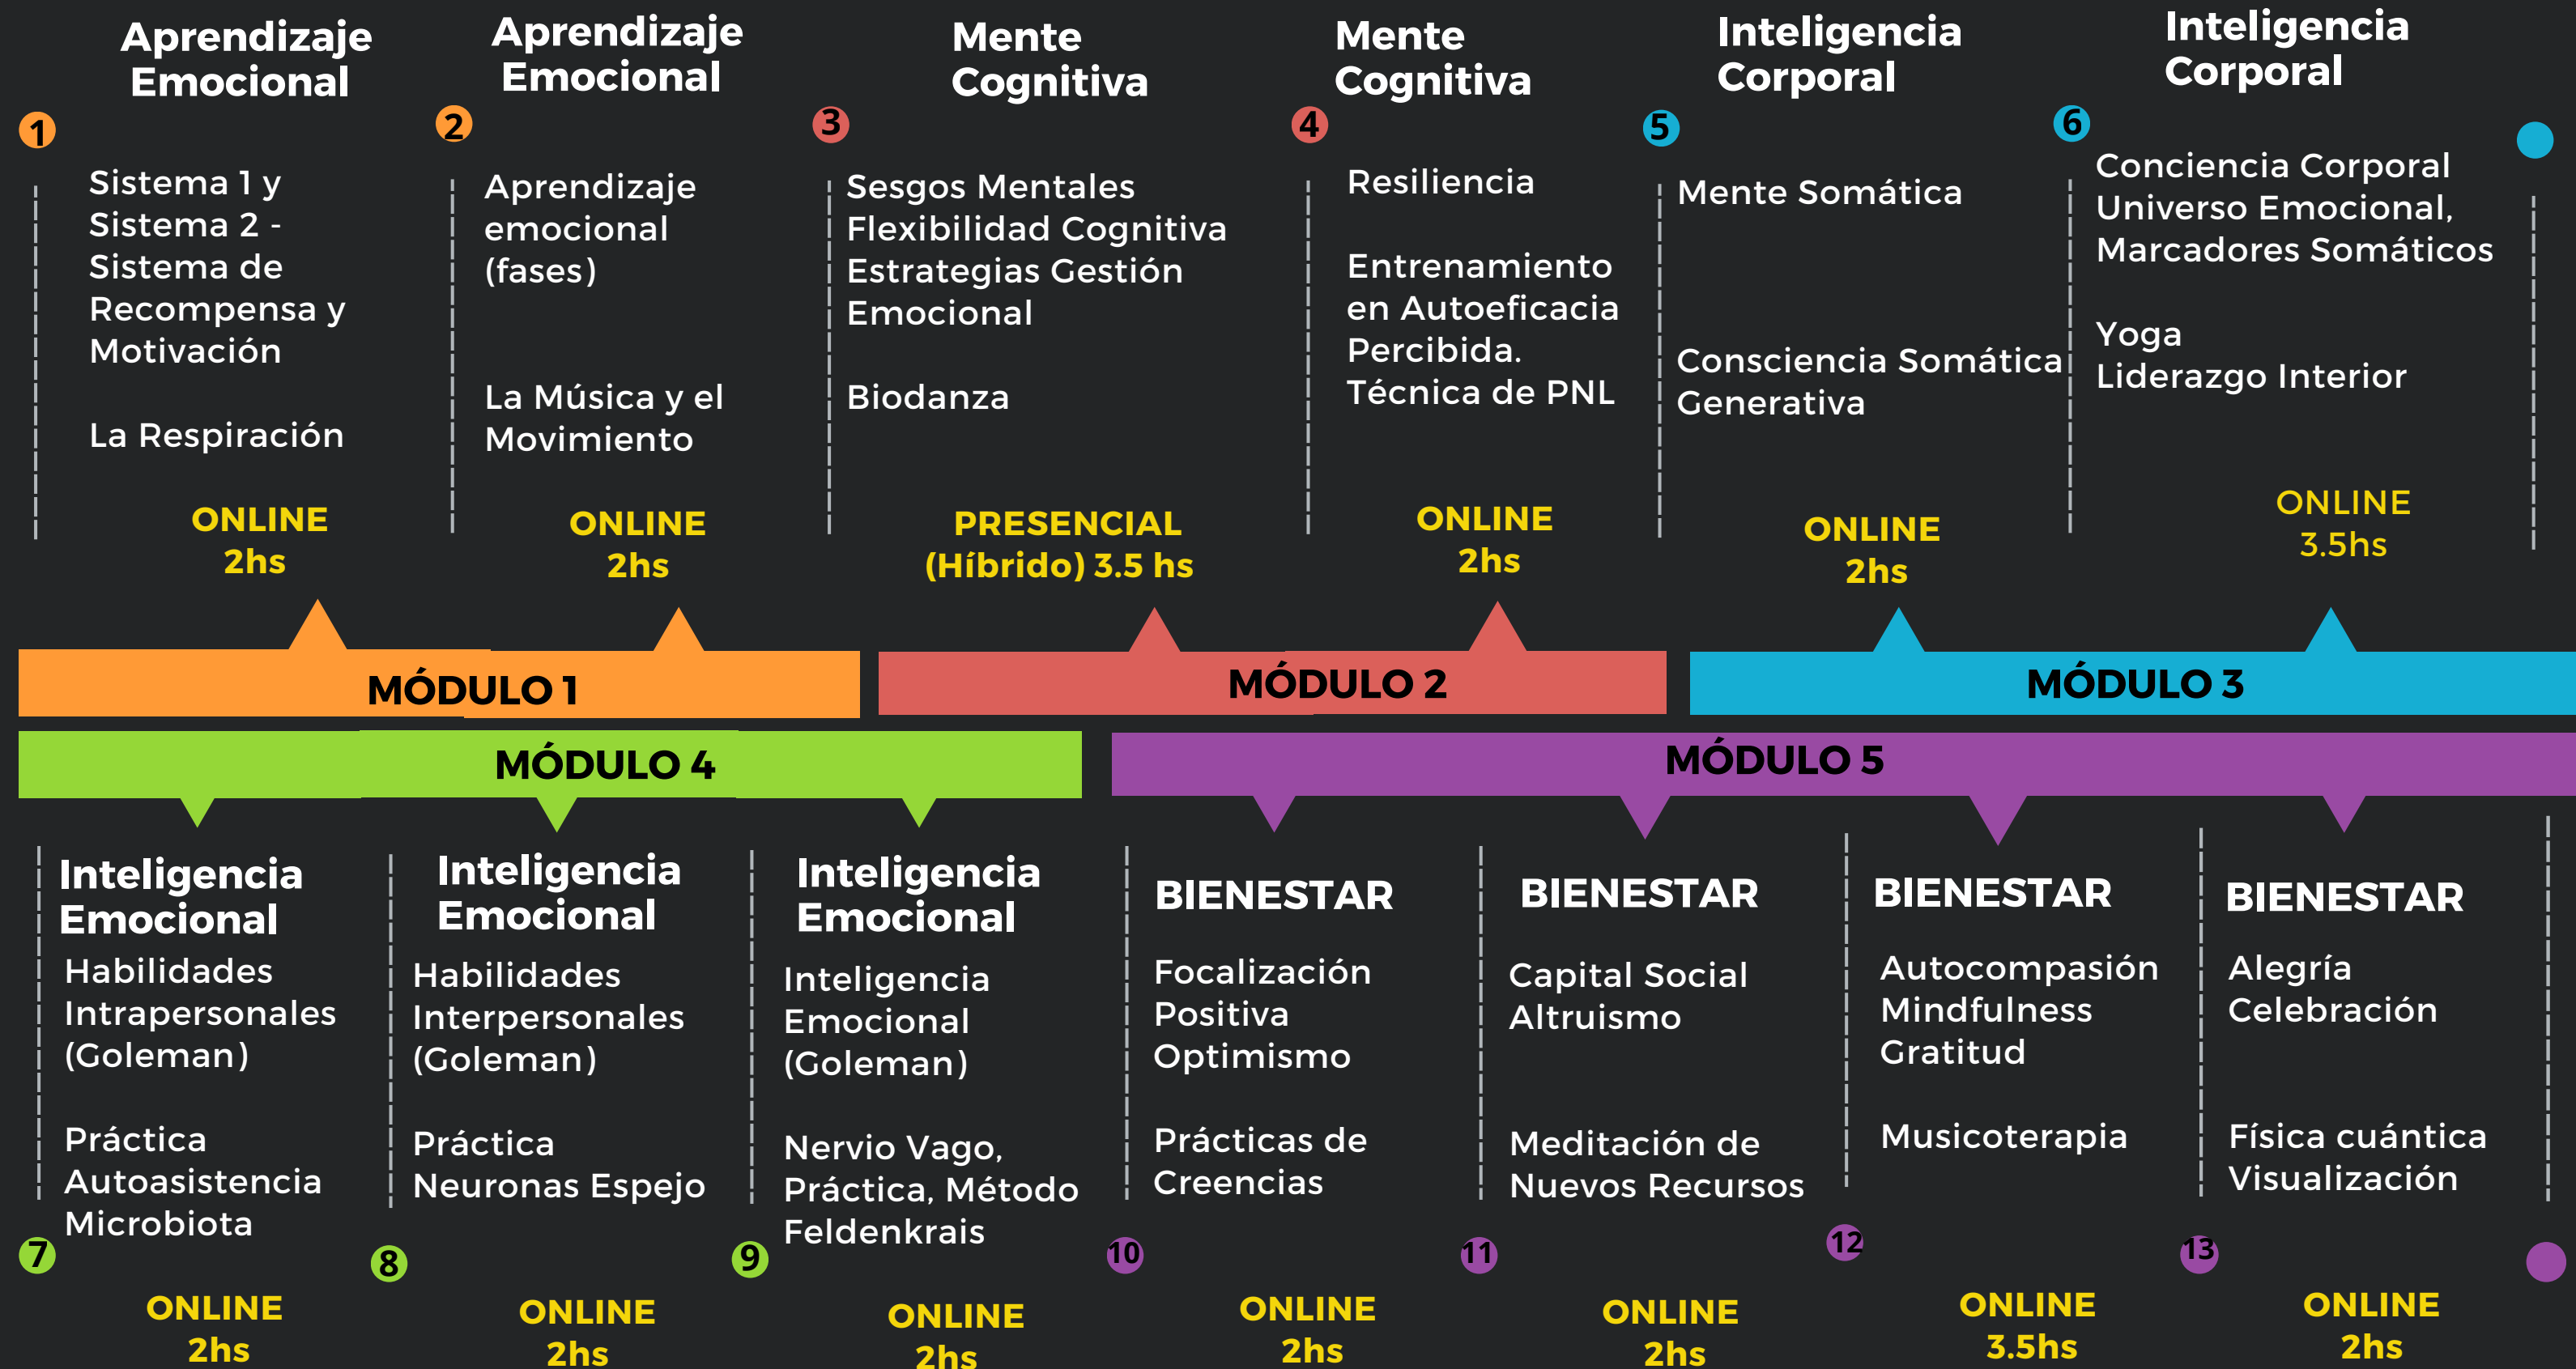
Aprendizaje Emocional

1

Sistema 1 y Sistema 2 - Sistema de Recompensa y Motivación

La Respiración

ONLINE
2hs

Aprendizaje Emocional

2

Aprendizaje emocional (fases)

La Música y el Movimiento

ONLINE
2hs

Mente Cognitiva

3

Sesgos Mentales
Flexibilidad Cognitiva
Estrategias Gestión Emocional

Biodanza

PRESENCIAL
(Híbrido) 3.5 hs

Mente Cognitiva

4

Resiliencia

Entrenamiento en Autoeficacia Percibida.
Técnica de PNL

ONLINE
2hs

Inteligencia Corporal

5

Mente Somática

Consciencia Somática Generativa

ONLINE
2hs

Inteligencia Corporal

6

Conciencia Corporal
Universo Emocional,
Marcadores Somáticos

Yoga
Liderazgo Interior

ONLINE
3.5hs

MÓDULO 1

MÓDULO 2

MÓDULO 3

MÓDULO 4

MÓDULO 5

Inteligencia Emocional
Habilidades Intrapersonales (Goleman)

Práctica Autoasistencia Microbiota

7

ONLINE
2hs

Inteligencia Emocional
Habilidades Interpersonales (Goleman)

Práctica Neuronas Espejo

8

ONLINE
2hs

Inteligencia Emocional
Inteligencia Emocional (Goleman)

Nervio Vago, Práctica, Método Feldenkrais

9

ONLINE
2hs

BIENESTAR
Focalización Positiva
Optimismo

Prácticas de Creencias

10

ONLINE
2hs

BIENESTAR
Capital Social
Altruismo

Meditación de Nuevos Recursos

11

ONLINE
2hs

BIENESTAR
Autocompasión
Mindfulness
Gratitud

Musicoterapia

12

ONLINE
3.5hs

BIENESTAR
Alegría
Celebración

Física cuántica
Visualización

13

ONLINE
2hs